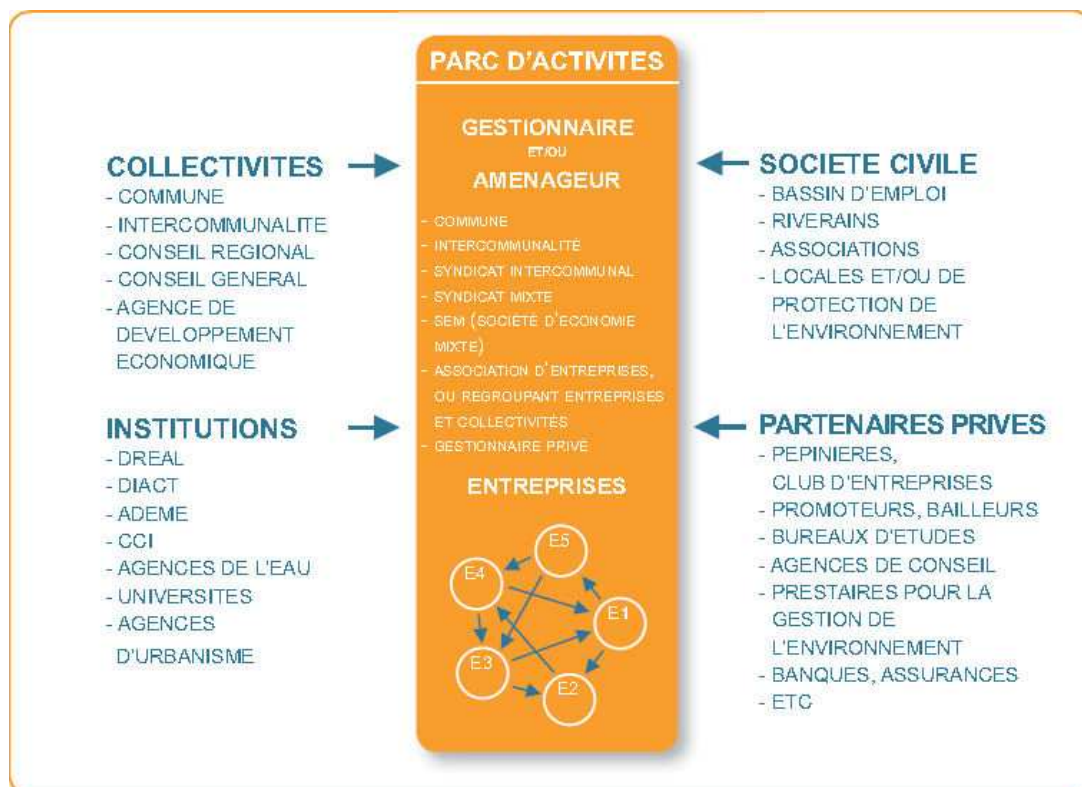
PARC D'ACTIVITES

GESTIONNAIRE
ET/OU
AMENAGEUR

- COMMUNE
- INTERCOMMUNALITÉ
- SYNDICAT INTERCOMMUNAL
- SYNDICAT MIXTE
- SEM (SOCIETÉ D'ECONOMIE MIXTE)
- ASSOCIATION D'ENTREPRISES, OU REGROUPANT ENTREPRISES ET COLLECTIVITÉS
- GESTIONNAIRE PRIVÉ

ENTREPRISES

E5
E4
E1
E3
E2

COLLECTIVITES
- COMMUNE
- INTERCOMMUNALITE
- CONSEIL REGIONAL
- CONSEIL GENERAL
- AGENCE DE DEVELOPPEMENT ECONOMIQUE

INSTITUTIONS
- DREAL
- DIACT
- ADEME
- CCI
- AGENCES DE L'EAU
- UNIVERSITES
- AGENCES D'URBANISME

SOCIETE CIVILE
- BASSIN D'EMPLOI
- RIVERAINS
- ASSOCIATIONS
- LOCALES ET/OU DE PROTECTION DE L'ENVIRONNEMENT

PARTENAIRES PRIVES
- PEPINIERES, CLUB D'ENTREPRISES
- PROMOTEURS, BAILLEURS
- BUREAUX D'ETUDES
- AGENCES DE CONSEIL
- PRESTAIRES POUR LA GESTION DE L'ENVIRONNEMENT
- BANQUES, ASSURANCES
- ETC